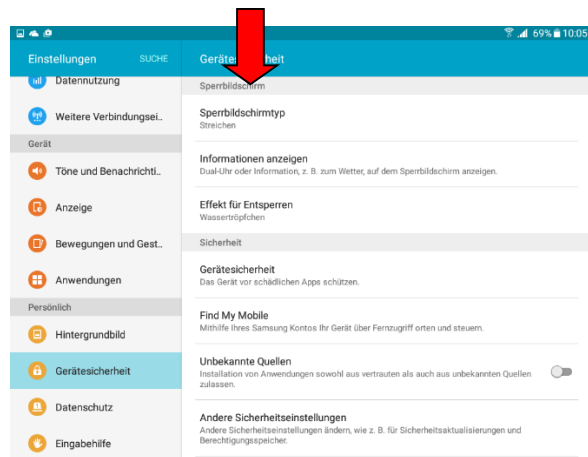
69% 10:05

Einstellungen SUCHE

Datennutzung

Weitere Verbindungsei..

Gerät

Töne und Benachrichti..

Anzeige

Bewegungen und Gest..

Anwendungen

Persönlich

Hintergrundbild

Gerätesicherheit

Datenschutz

Eingabehilfe

Gerät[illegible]heit

Sperrbild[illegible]m

Sperrbildschirmtyp
Streichen

Informationen anzeigen
Dual-Uhr oder Information, z. B. zum Wetter, auf dem Sperrbildschirm anzeigen.

Effekt für Entsperren
Wassertröpfchen

Sicherheit

Gerätesicherheit
Das Gerät vor schädlichen Apps schützen.

Find My Mobile
Mithilfe Ihres Samsung Kontos Ihr Gerät über Fernzugriff orten und steuern.

Unbekannte Quellen
Installation von Anwendungen sowohl aus vertrauten als auch aus unbekannten Quellen zulassen.

Andere Sicherheitseinstellungen
Andere Sicherheitseinstellungen ändern, wie z. B. für Sicherheitsaktualisierungen und Berechtigungsspeicher.